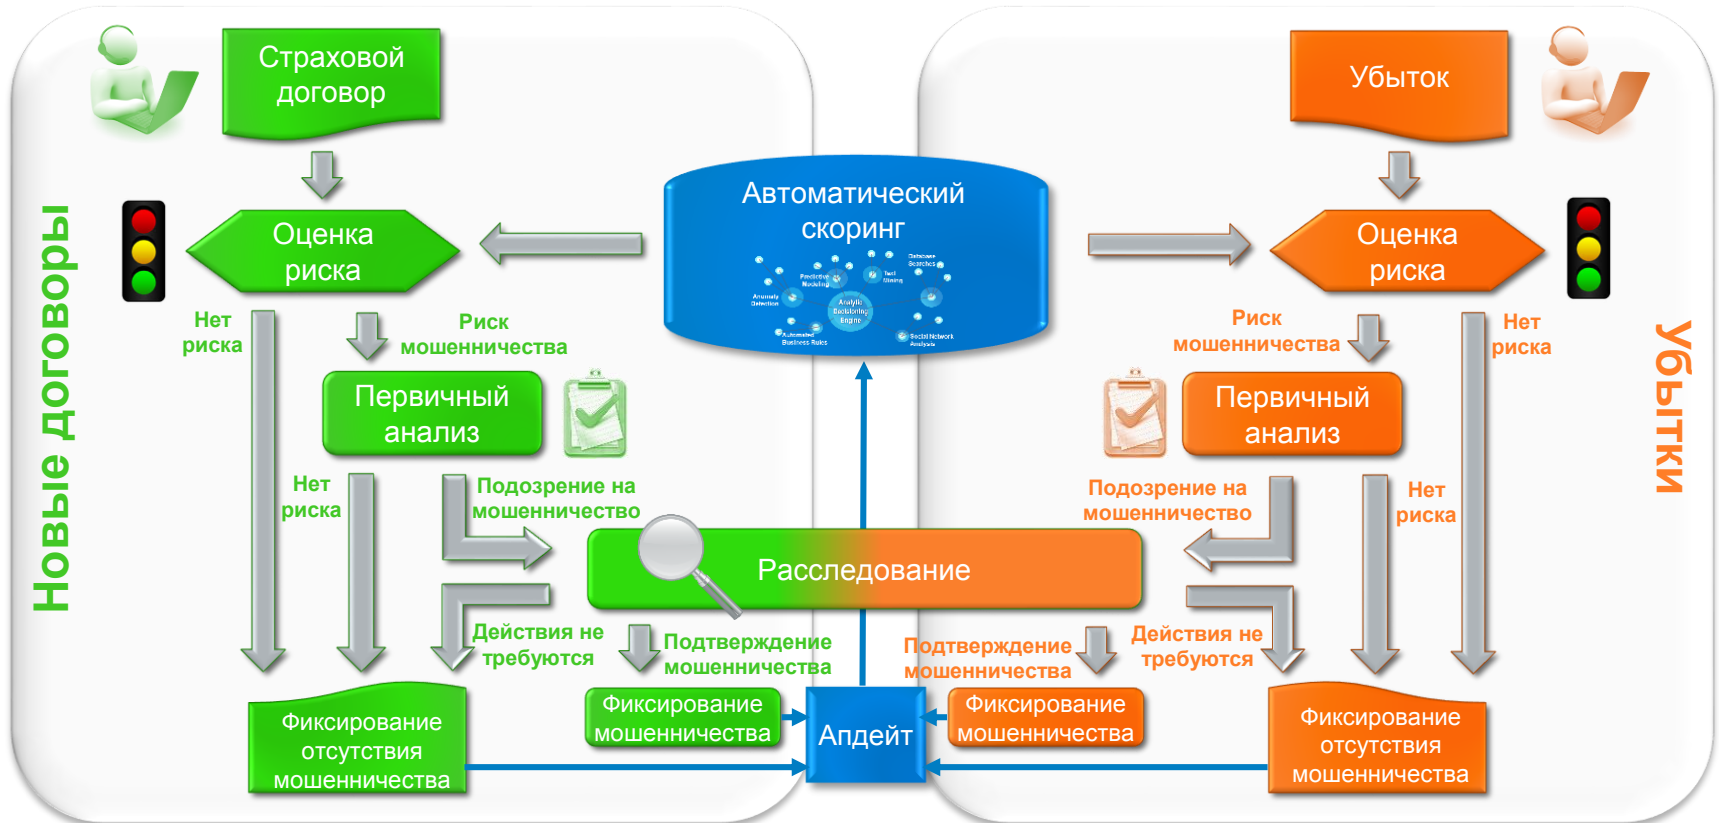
Новые договоры

Страховой договор

Оценка риска

Нет риска

Риск мошенничества

Первичный анализ

Нет риска

Подозрение на мошенничество

Действия не требуются

Подтверждение мошенничества

Фиксирование отсутствия мошенничества

Фиксирование мошенничества

Автоматический скоринг

Predictive Modeling

Text Mining

Database Searches

Anomaly Detection

Analytic Decisioning Engine

Automated Business Rules

Social Network Analysis

Расследование

Апдейт

Убыток

Оценка риска

Убытки

Риск мошенничества

Нет риска

Первичный анализ

Подозрение на мошенничество

Нет риска

Подтверждение мошенничества

Действия не требуются

Фиксирование мошенничества

Фиксирование отсутствия мошенничества